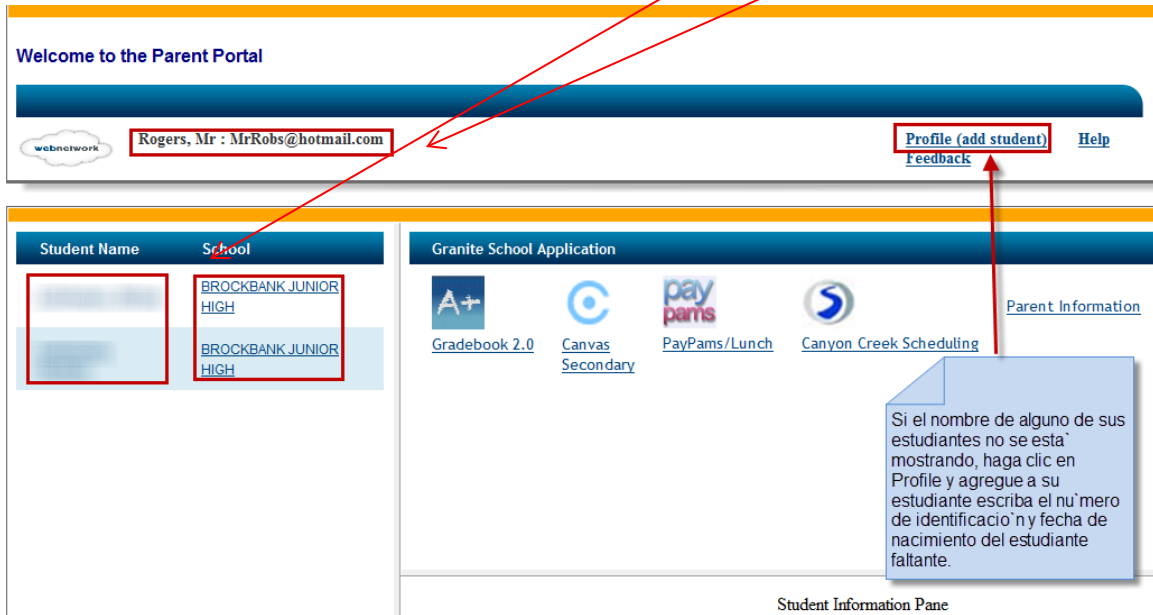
Welcome to the Parent Portal

webnetwork

Rogers, Mr : MrRobs@hotmail.com

Profile (add student) Help
Feedback

| Student Name | School |
|---|---|
| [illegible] | BROCKBANK JUNIOR HIGH |
| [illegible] | BROCKBANK JUNIOR HIGH |

Granite School Application

A+
Gradebook 2.0

Canvas Secondary

pay pams
PayPams/Lunch

Canyon Creek Scheduling

Parent Information

Si el nombre de alguno de sus estudiantes no se esta` mostrando, haga clic en Profile y agregue a su estudiante escriba el nu`mero de identificacio`n y fecha de nacimiento del estudiante faltante.

Student Information Pane